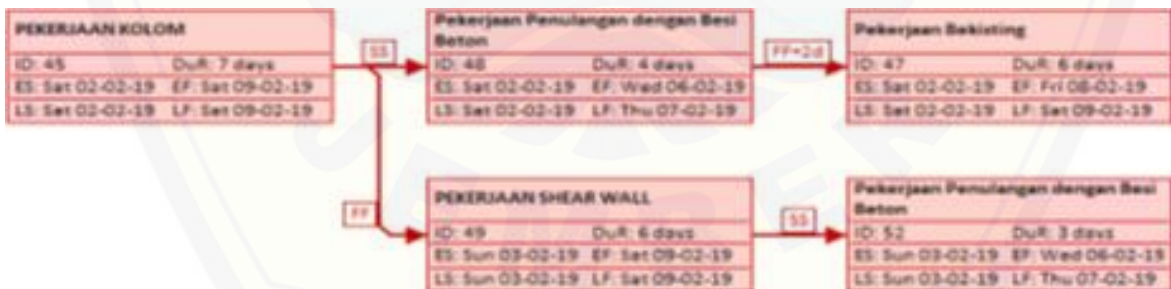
PEKERJAAN KOLOM
ID: 45 DuR: 7 days
ES: Sat 02-02-19 EF: Sat 09-02-19
LS: Sat 02-02-19 LF: Sat 09-02-19

SS

Pekerjaan Penulangan dengan Besi Beton
ID: 48 DuR: 4 days
ES: Sat 02-02-19 EF: Wed 06-02-19
LS: Sat 02-02-19 LF: Thu 07-02-19

FF+2d

Pekerjaan Bekisting
ID: 47 DuR: 6 days
ES: Sat 02-02-19 EF: Fri 08-02-19
LS: Sat 02-02-19 LF: Sat 09-02-19

FF

PEKERJAAN SHEAR WALL
ID: 49 DuR: 6 days
ES: Sun 03-02-19 EF: Sat 09-02-19
LS: Sun 03-02-19 LF: Sat 09-02-19

SS

Pekerjaan Penulangan dengan Besi Beton
ID: 52 DuR: 3 days
ES: Sun 03-02-19 EF: Wed 06-02-19
LS: Sun 03-02-19 LF: Thu 07-02-19